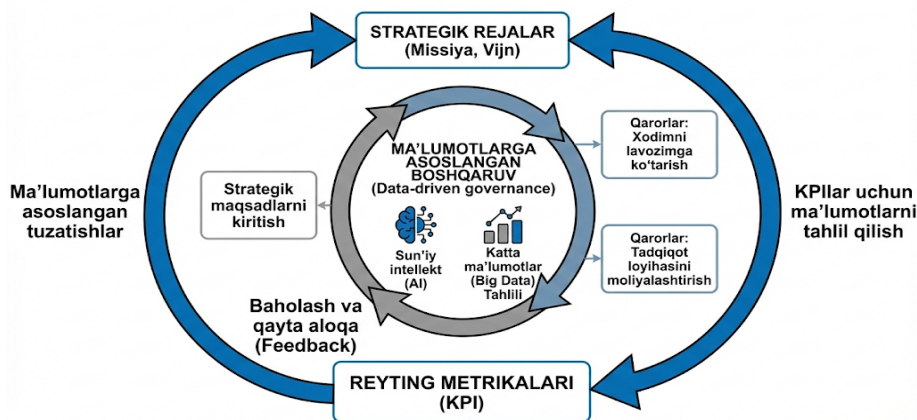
STRATEGIK REJALAR
(Missiya, Vijn)

Ma'lumotlarga asoslangan tuzatishlar

MA'LUMOTLARGA ASOSLANGAN BOSHQARUV
(Data-driven governance)

Strategik maqsadlarni kiritish

Qarorlar: Xodimni lavozimga ko'tarish

KPIlar uchun ma'lumotlarni tahlil qilish

Sun'iy intellekt (AI)

Katta ma'lumotlar (Big Data) Tahlili

Qarorlar: Tadqiqot loyihasini moliyalashtirish

Baholash va qayta aloqa (Feedback)

REYTING METRIKALARI
(KPI)